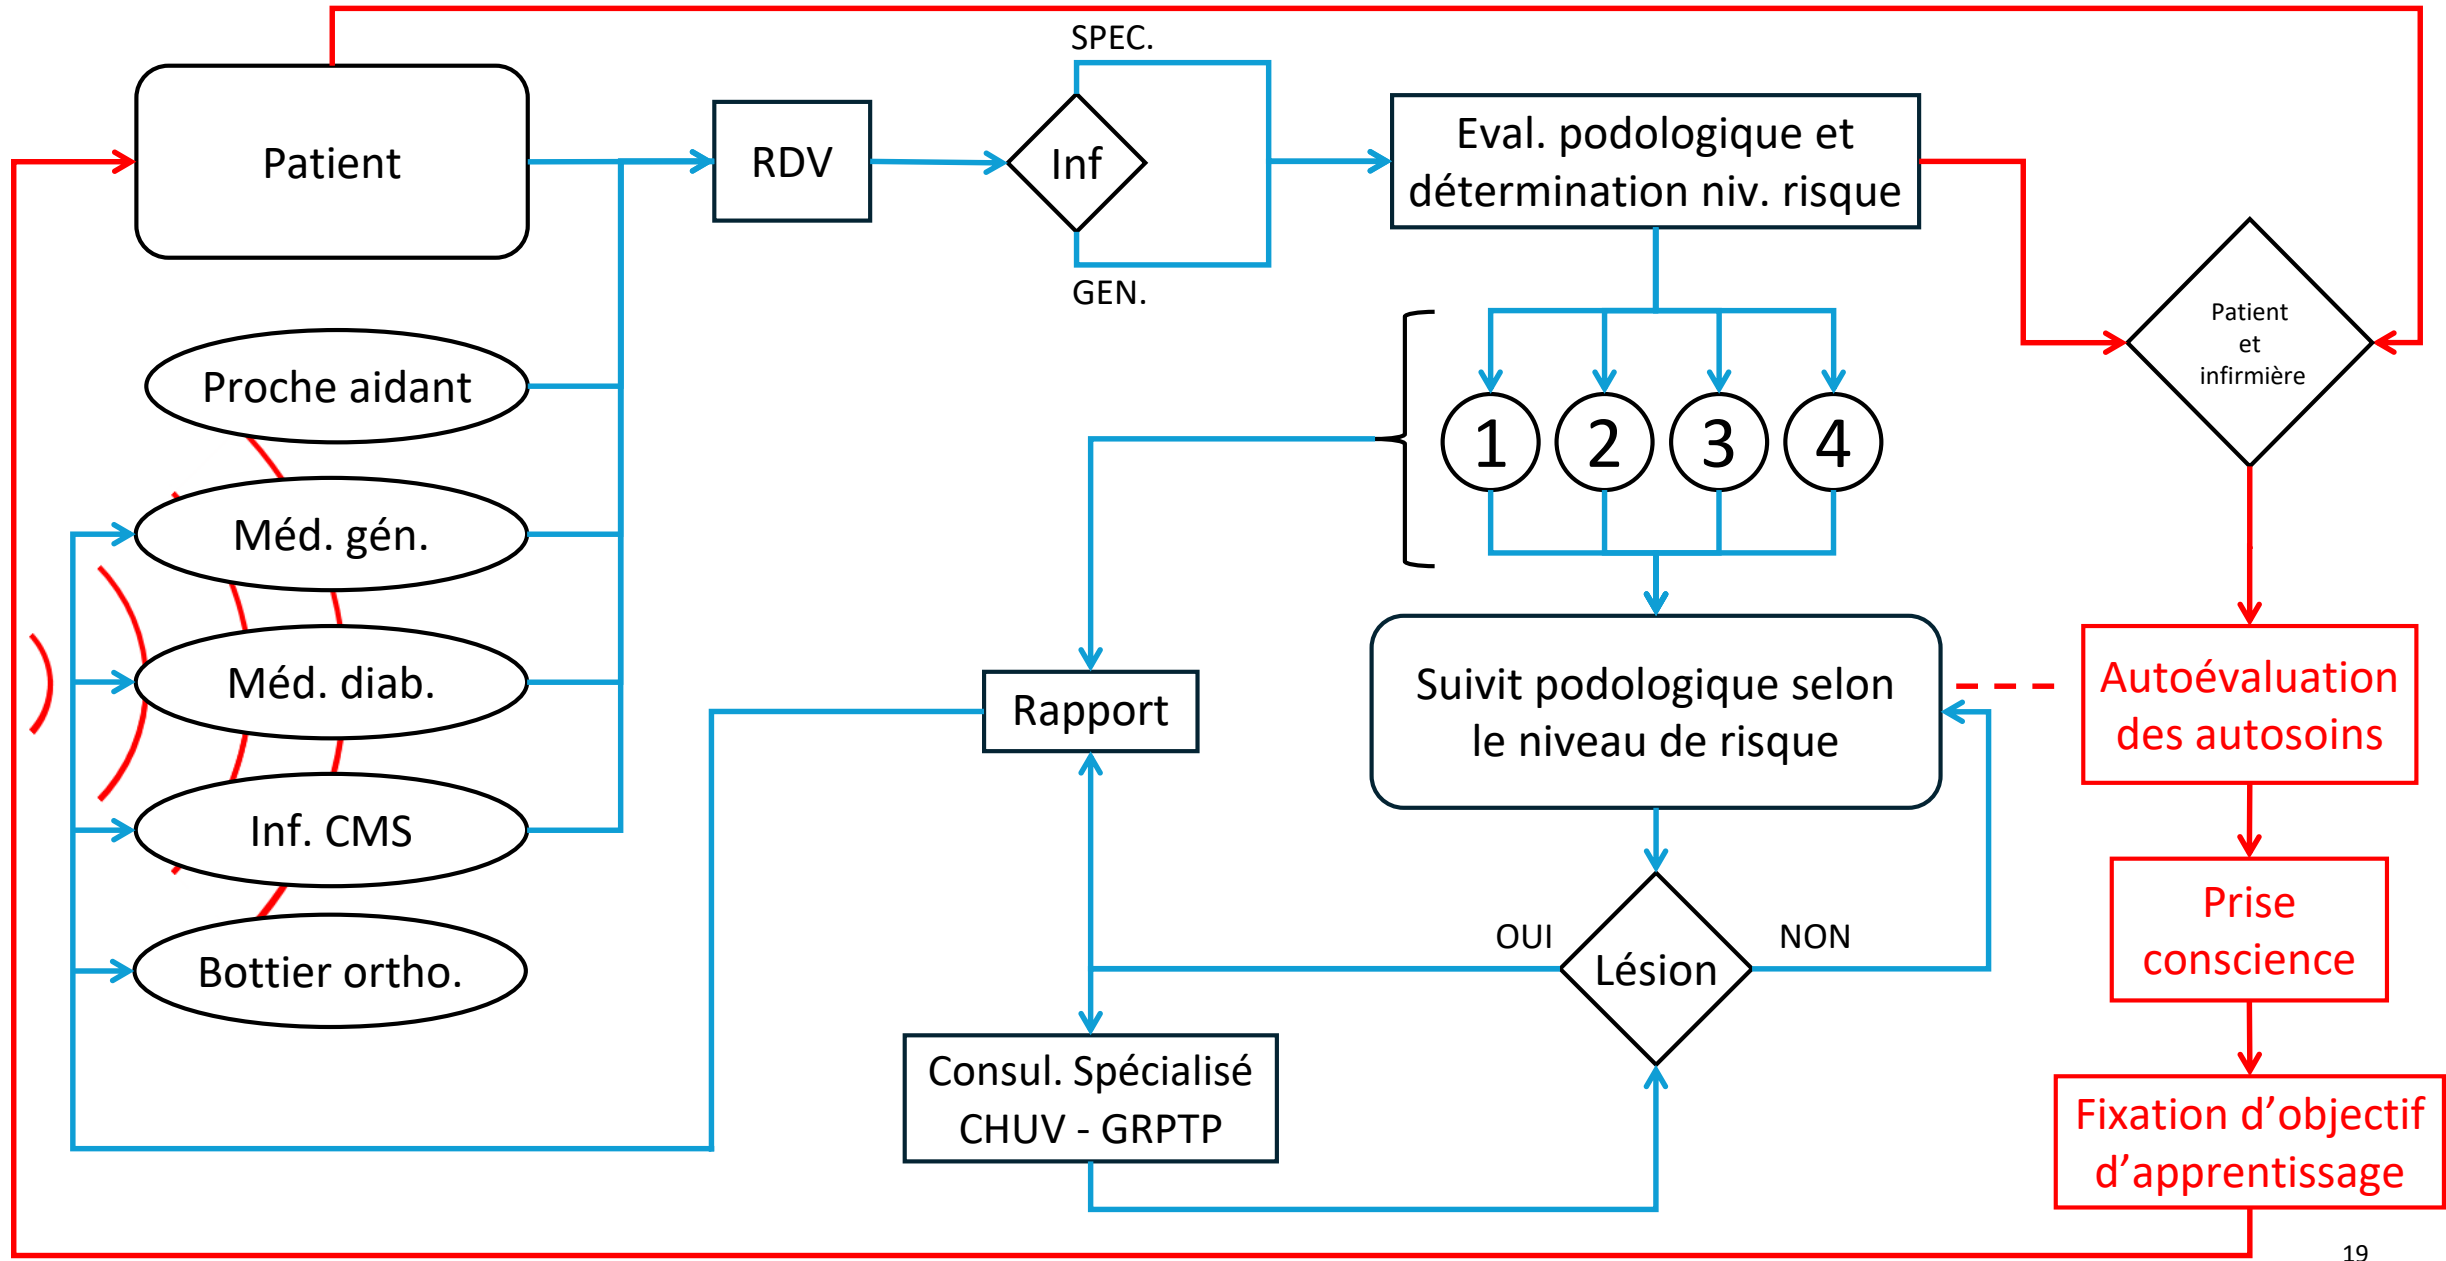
Patient

RDV

SPEC.

Inf

GEN.

Eval. podologique et détermination niv. risque

Patient et infirmière

Proche aidant

Méd. gén.

Méd. diab.

Inf. CMS

Bottier ortho.

1 2 3 4

Rapport

Suivit podologique selon le niveau de risque

Autoévaluation des autosoins

Prise conscience

Fixation d'objectif d'apprentissage

OUI

Lésion

NON

Consul. Spécialisé CHUV - GRPTP

19